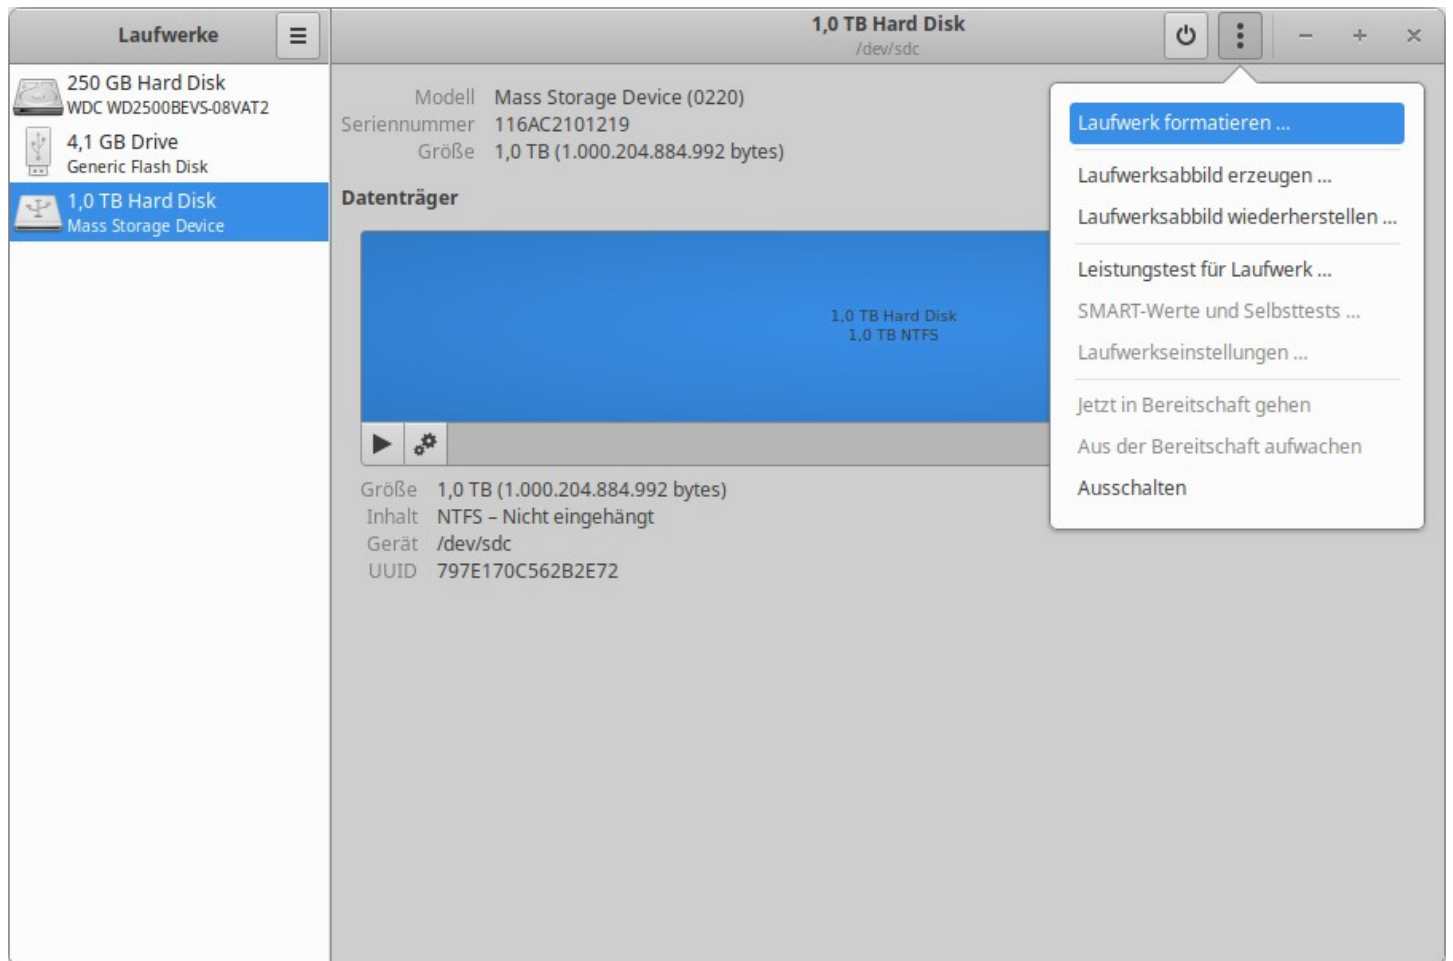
Laufwerke

250 GB Hard Disk
WDC WD2500BEVS-08VAT2

4,1 GB Drive
Generic Flash Disk

1,0 TB Hard Disk
Mass Storage Device

1,0 TB Hard Disk
/dev/sdc

Modell Mass Storage Device (0220)
Seriennummer 116AC2101219
Größe 1,0 TB (1.000.204.884.992 bytes)

Datenträger

1,0 TB Hard Disk
1,0 TB NTFS

Größe 1,0 TB (1.000.204.884.992 bytes)
Inhalt NTFS – Nicht eingehängt
Gerät /dev/sdc
UUID 797E170C562B2E72

Laufwerk formatieren …
Laufwerksabbild erzeugen …
Laufwerksabbild wiederherstellen …
Leistungstest für Laufwerk …
SMART-Werte und Selbsttests …
Laufwerkseinstellungen …
Jetzt in Bereitschaft gehen
Aus der Bereitschaft aufwachen
Ausschalten